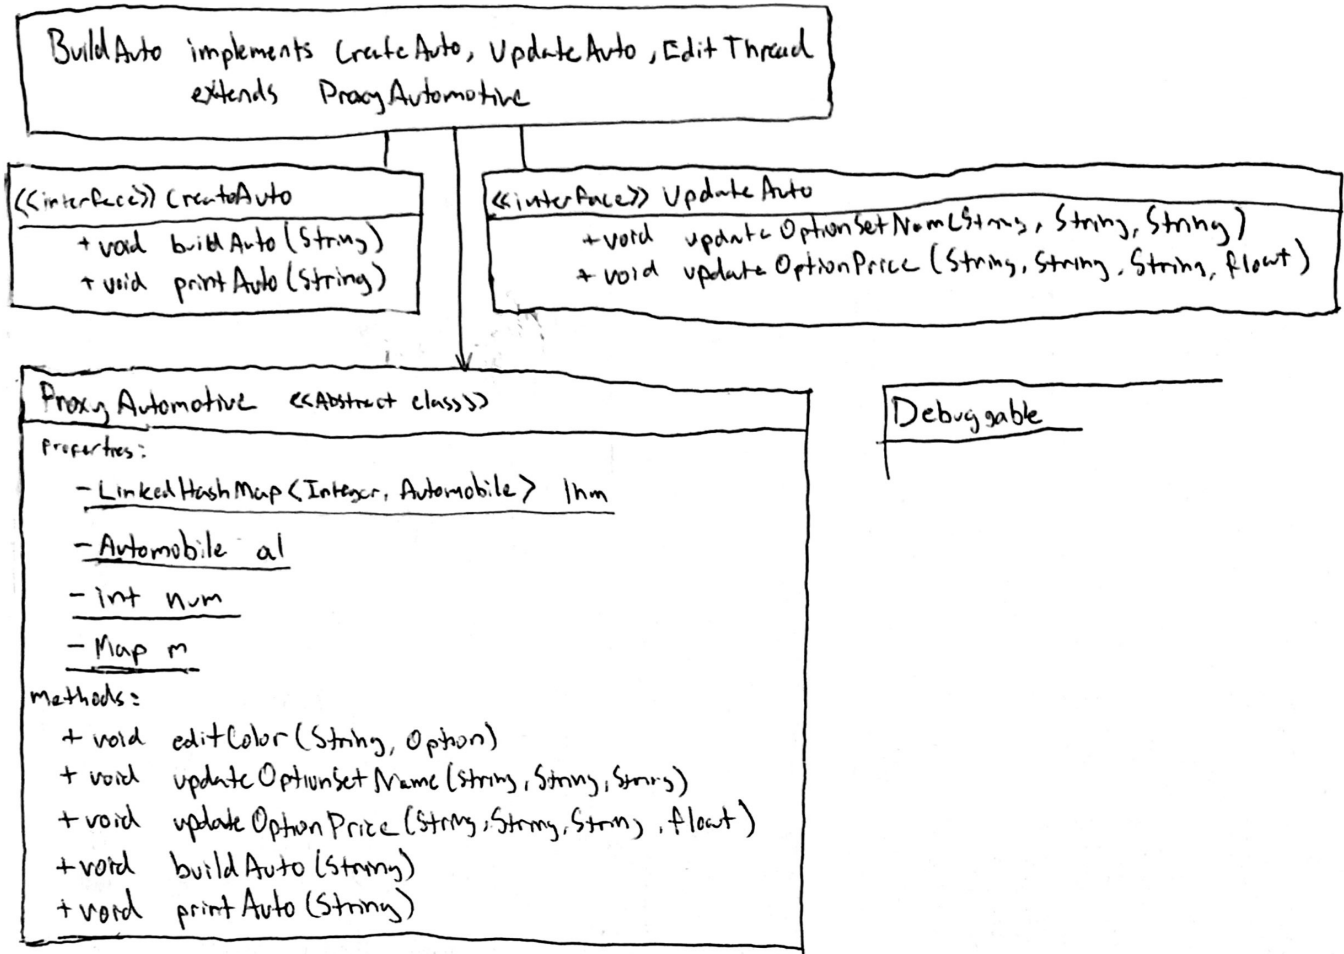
BuildAuto implements CreateAuto, UpdateAuto, EditThread extends ProxyAutomotive

<<interface>> CreateAuto
+ void buildAuto (String)
+ void printAuto (String)

<<interface>> UpdateAuto
+ void updateOptionSetName(String, String, String)
+ void updateOptionPrice (String, String, String, float)

ProxyAutomotive <<Abstract class>>
Properties:
- LinkedHashMap<Integer, Automobile> lhm
- Automobile a1
- Int num
- Map m
Methods:
+ void editColor (String, Option)
+ void updateOptionSetName (String, String, String)
+ void updateOptionPrice (String, String, String, float)
+ void buildAuto (String)
+ void printAuto (String)

Debuggable